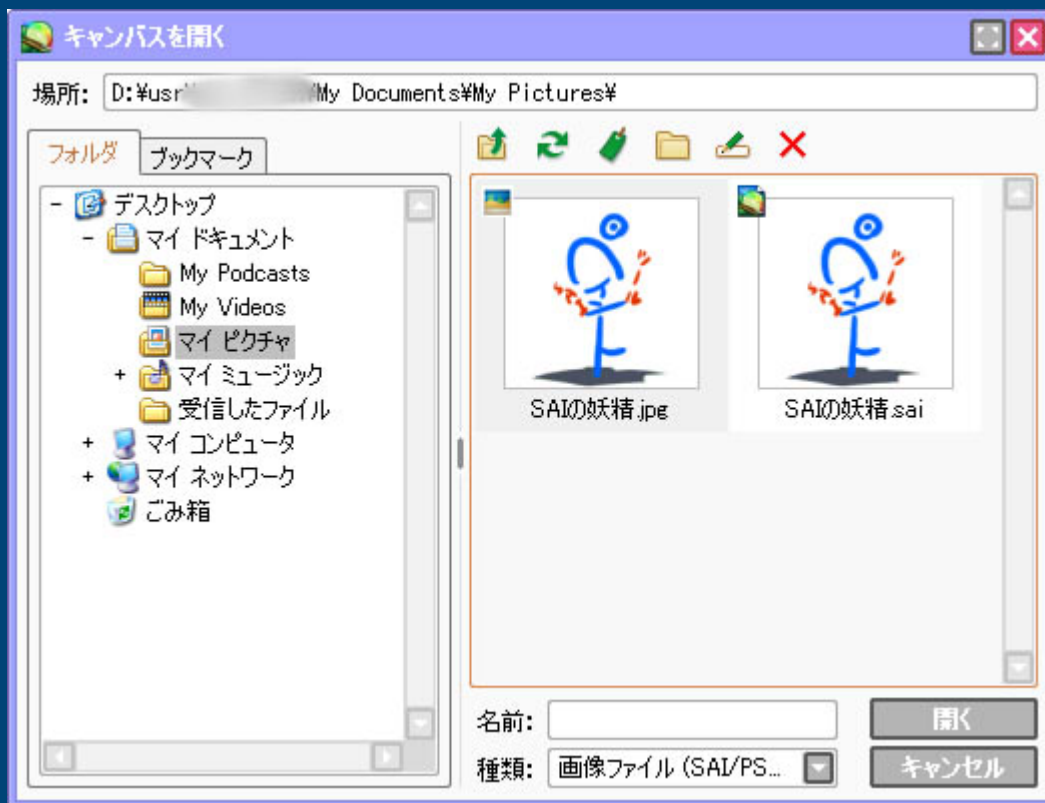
キャンバスを開く

場所: D:¥usr¥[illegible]¥My Documents¥My Pictures¥

フォルダ
ブックマーク

- デスクトップ
- マイ ドキュメント
My Podcasts
My Videos
マイ ピクチャ
+ マイ ミュージック
受信したファイル
+ マイ コンピュータ
+ マイ ネットワーク
ごみ箱

SAIの妖精.jpg
SAIの妖精.sai

名前:
種類: 画像ファイル (SAI/PS...

開く
キャンセル